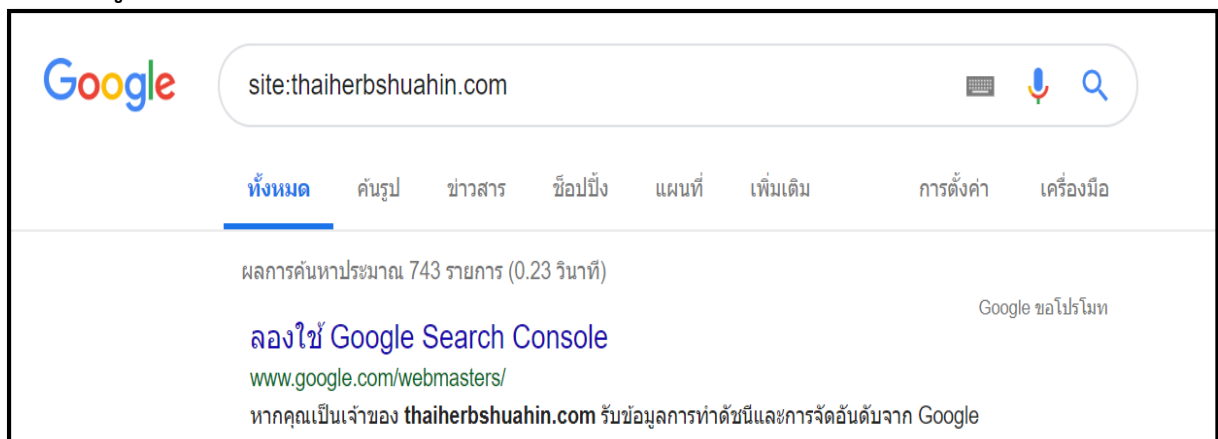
Google

site:thaiherbshuahin.com

ทั้งหมด ค้นรูป ข่าวสาร ช็อปปิ้ง แผนที่ เพิ่มเติม การตั้งค่า เครื่องมือ

ผลการค้นหาประมาณ 743 รายการ (0.23 วินาที)

Google ขอโปรโมท

ลองใช้ Google Search Console

www.google.com/webmasters/

หากคุณเป็นเจ้าของ thaiherbshuahin.com รับข้อมูลการทำดัชนีและการจัดอันดับจาก Google